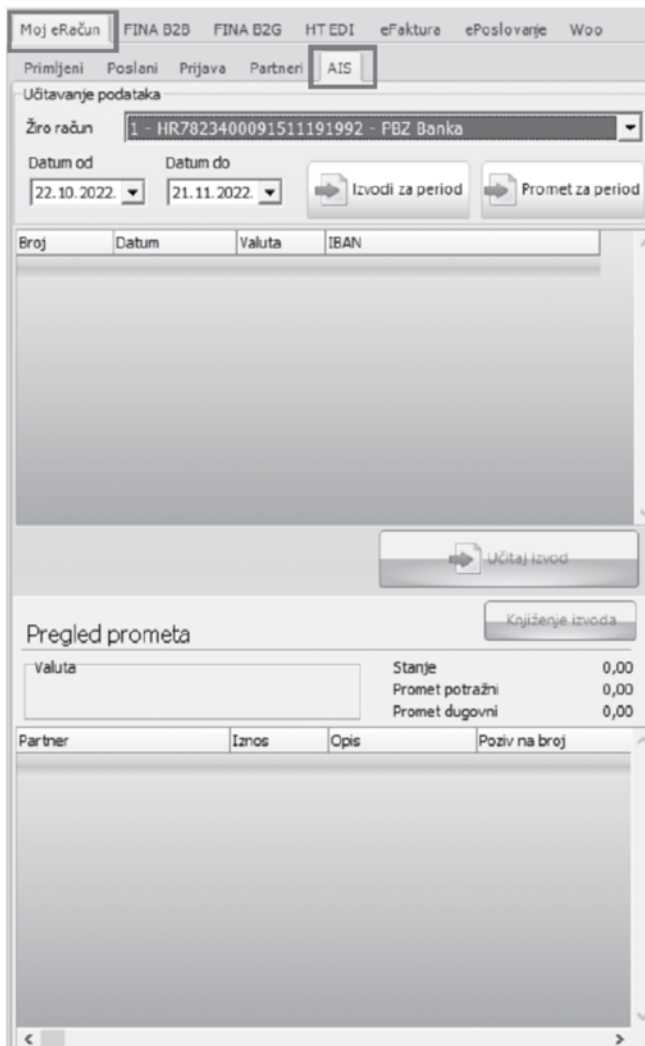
Moj eRačun | FINA B2B | FINA B2G | HT EDI | eFaktura | ePoslovanje | Woo

Primljeni | Poslani | Prijava | Partneri | AIS

Učitavanje podataka

Žiro račun 1 - HR7823400091511191992 - PBZ Banka

Datum od 22.10.2022.
Datum do 21.11.2022.

Izvodi za period
Promet za period

| Broj | Datum | Valuta | IBAN |
|---|---|---|---|

Učitaj izvod

Knjiženje izvoda

Pregled prometa

Valuta

Stanje 0,00
Promet potražni 0,00
Promet dugovni 0,00

| Partner | Iznos | Opis | Poziv na broj |
|---|---|---|---|